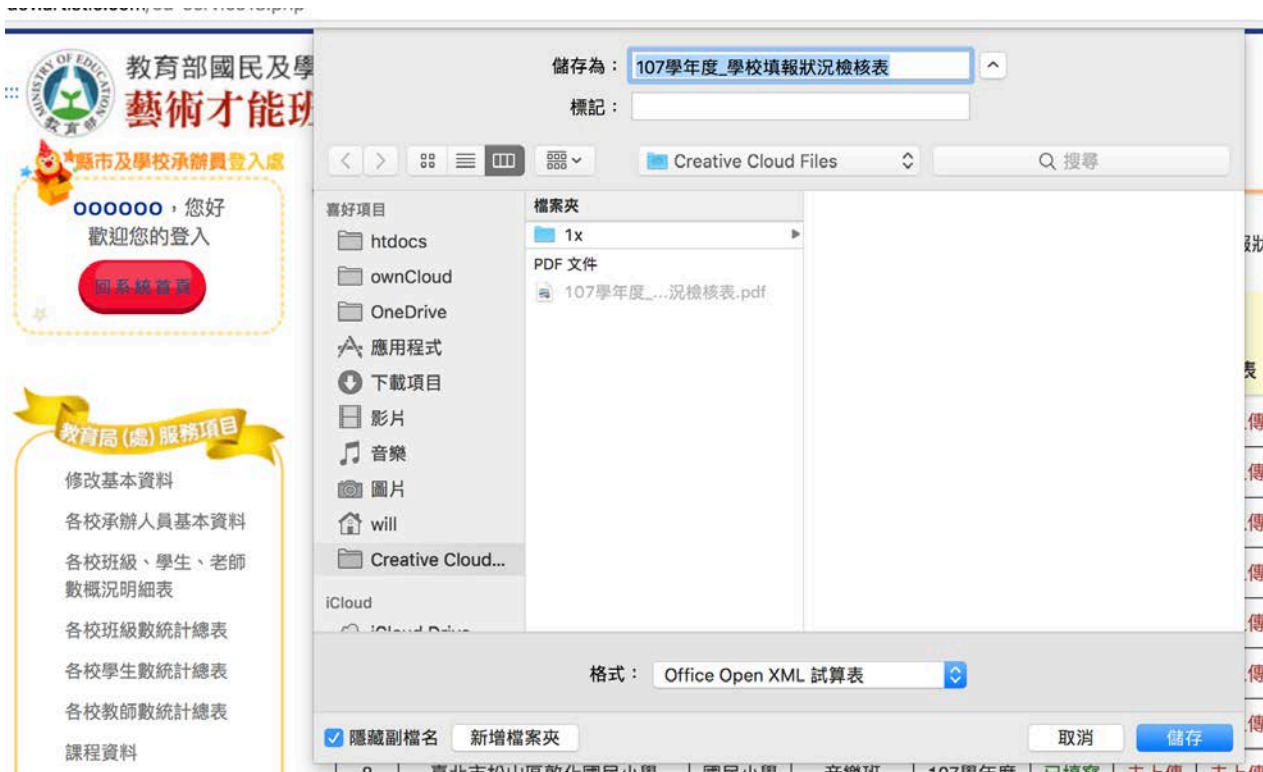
教育部國民及學
藝術才能班

縣市及學校承辦員登入處
oooooo，您好
歡迎您的登入
回系統首頁

教育局(處)服務項目
修改基本資料
各校承辦人員基本資料
各校班級、學生、老師數概況明細表
各校班級數統計總表
各校學生數統計總表
各校教師數統計總表
課程資料

儲存為：107學年度_學校填報狀況檢核表
標記：

Creative Cloud Files
搜尋

喜好項目
htdocs
ownCloud
OneDrive
應用程式
下載項目
影片
音樂
圖片
will
Creative Cloud...
iCloud

檔案夾
1x
PDF 文件
107學年度_...況檢核表.pdf

格式：Office Open XML 試算表

隱藏副檔名
新增檔案夾
取消
儲存

傳
傳
傳
傳
傳
傳
傳